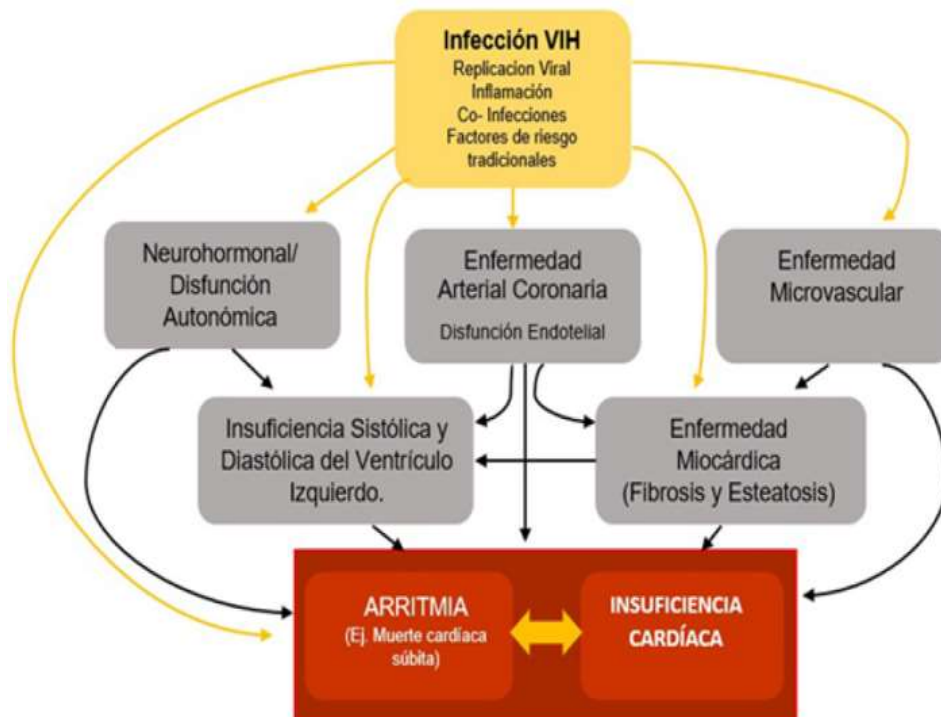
Infección VIH
Replicacion Viral
Inflamación
Co- Infecciones
Factores de riesgo tradicionales

Neurohormonal/ Disfunción Autonómica

Enfermedad Arterial Coronaria
Disfunción Endotelial

Enfermedad Microvascular

Insuficiencia Sistólica y Diastólica del Ventrículo Izquierdo.

Enfermedad Miocárdica (Fibrosis y Esteatosis)

ARRITMIA
(Ej. Muerte cardíaca súbita)

INSUFICIENCIA CARDÍACA